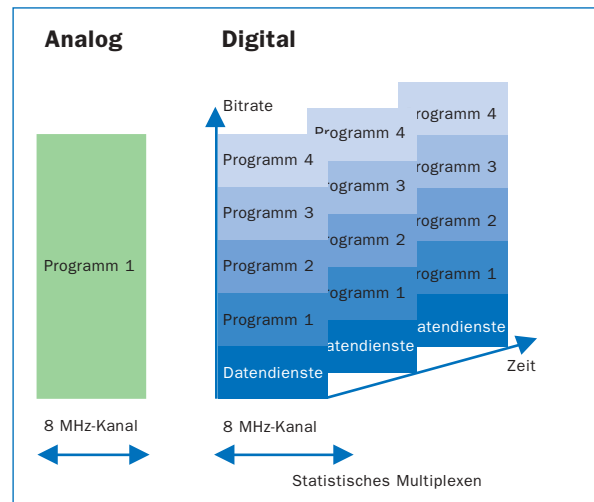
Analog

Programm 1

8 MHz-Kanal

Digital

Bitrate

Programm 4
Programm 3
Programm 2
Programm 1
Datendienste

Programm 4
rogramm 3
rogramm 2
rogramm 1
atendienste

rogramm 4
rogramm 3
rogramm 2
rogramm 1
atendienste

Zeit

8 MHz-Kanal

Statistisches Multiplexen